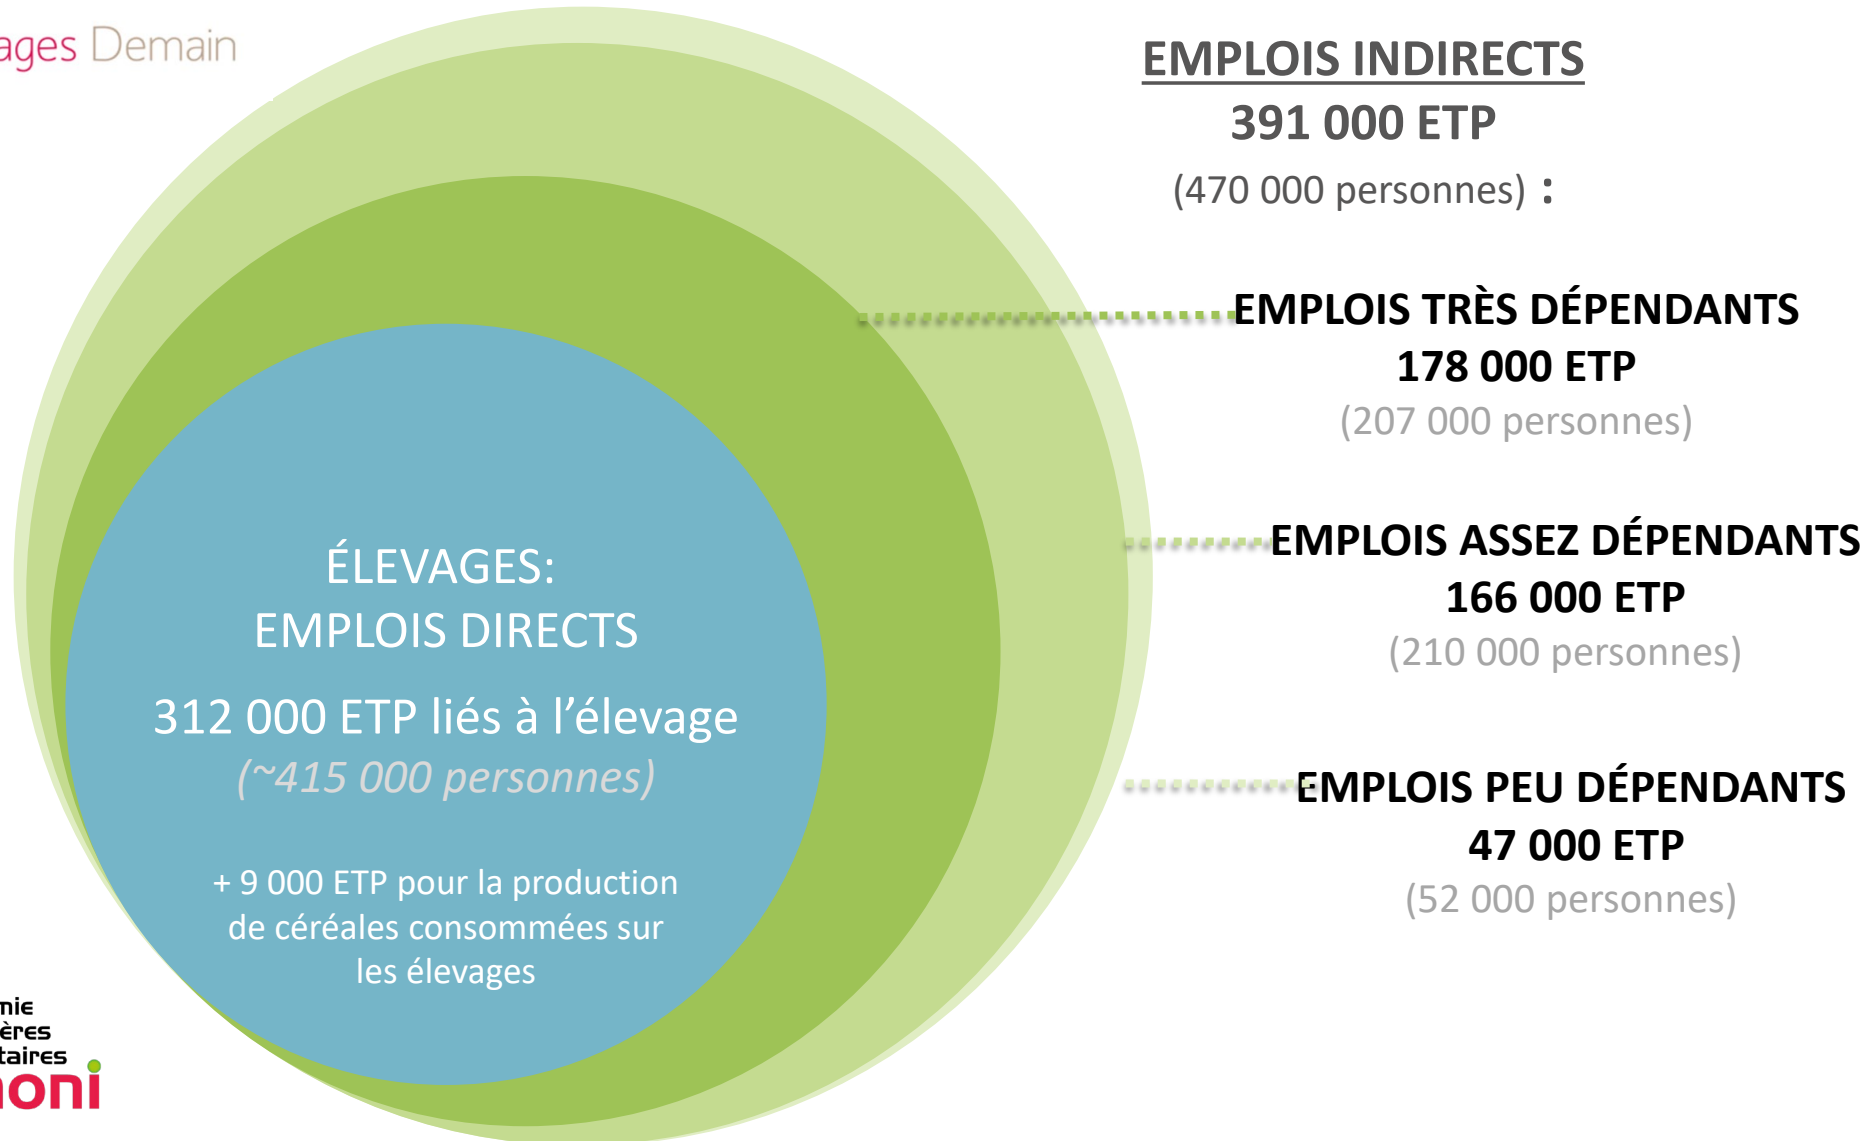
ages Demain

EMPLOIS INDIRECTS
391 000 ETP
(470 000 personnes) :

EMPLOIS TRÈS DÉPENDANTS
178 000 ETP
(207 000 personnes)

EMPLOIS ASSEZ DÉPENDANTS
166 000 ETP
(210 000 personnes)

EMPLOIS PEU DÉPENDANTS
47 000 ETP
(52 000 personnes)

ÉLEVAGES:
EMPLOIS DIRECTS

312 000 ETP liés à l'élevage
(~415 000 personnes)

+ 9 000 ETP pour la production de céréales consommées sur les élevages

nie
ères
taires
oni